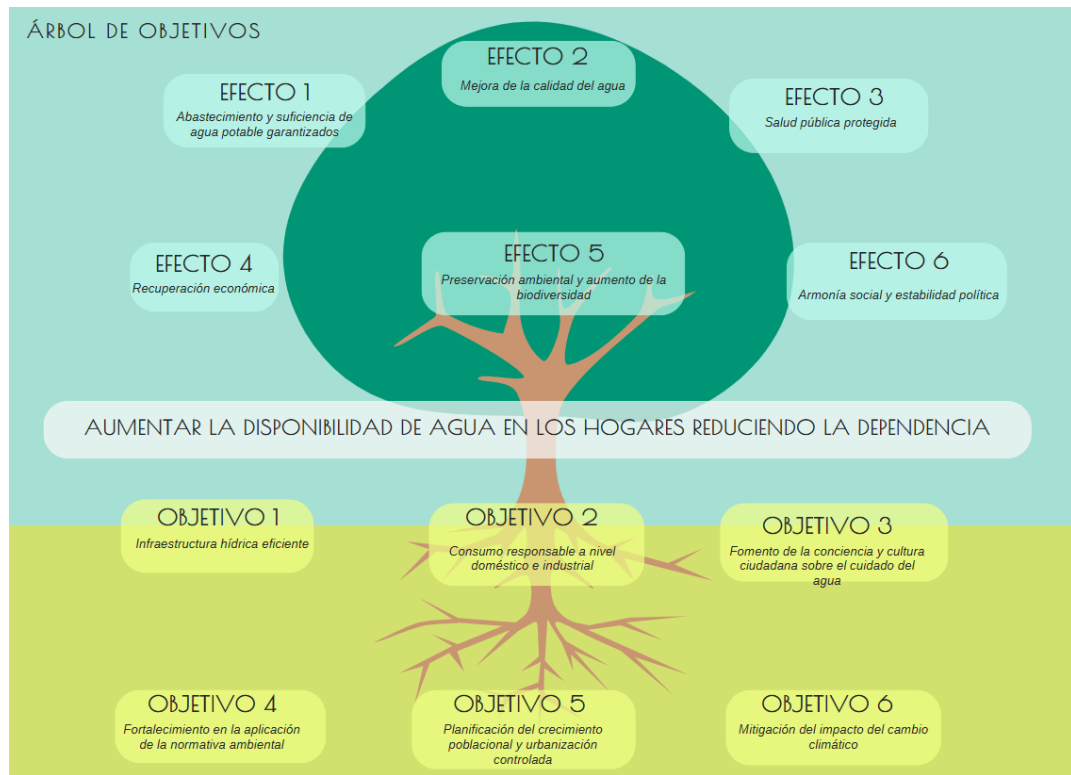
ÁRBOL DE OBJETIVOS

EFECTO 2
Mejora de la calidad del agua

EFECTO 1
Abastecimiento y suficiencia de agua potable garantizados

EFECTO 3
Salud pública protegida

EFECTO 4
Recuperación económica

EFECTO 5
Preservación ambiental y aumento de la biodiversidad

EFECTO 6
Armonía social y estabilidad política

AUMENTAR LA DISPONIBILIDAD DE AGUA EN LOS HOGARES REDUCIENDO LA DEPENDENCIA

OBJETIVO 1
Infraestructura hídrica eficiente

OBJETIVO 2
Consumo responsable a nivel doméstico e industrial

OBJETIVO 3
Fomento de la conciencia y cultura ciudadana sobre el cuidado del agua

OBJETIVO 4
Fortalecimiento en la aplicación de la normativa ambiental

OBJETIVO 5
Planificación del crecimiento poblacional y urbanización controlada

OBJETIVO 6
Mitigación del impacto del cambio climático